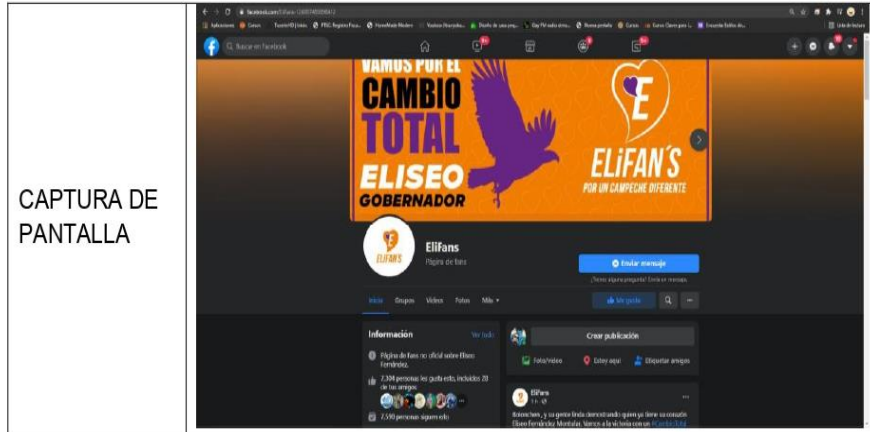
CAPTURA DE PANTALLA

Buscar en Facebook

VAMOS POR EL
CAMBIO
TOTAL
ELISEO
GOBERNADOR

E
ELiFAN'S
POR UN CAMPECHE DIFERENTE

ELiFAN'S

EliFans
Página de fans

Enviar mensaje

Inicio Grupos Videos Fotos Más

Me gusta

Información
Ver todo

Página de fans no oficial sobre Eliseo Fernández.

2,304 personas les gusta esto, incluidos 20 de tus amigos

2,590 personas siguen esto

Crear publicación

Foto/video
Estoy aquí
Etiquetar amigos

EliFans

Entonces, y su gente linda demostrando quien ya tiene su corazón Eliseo Fernández Montufar. Vamos a la victoria con un